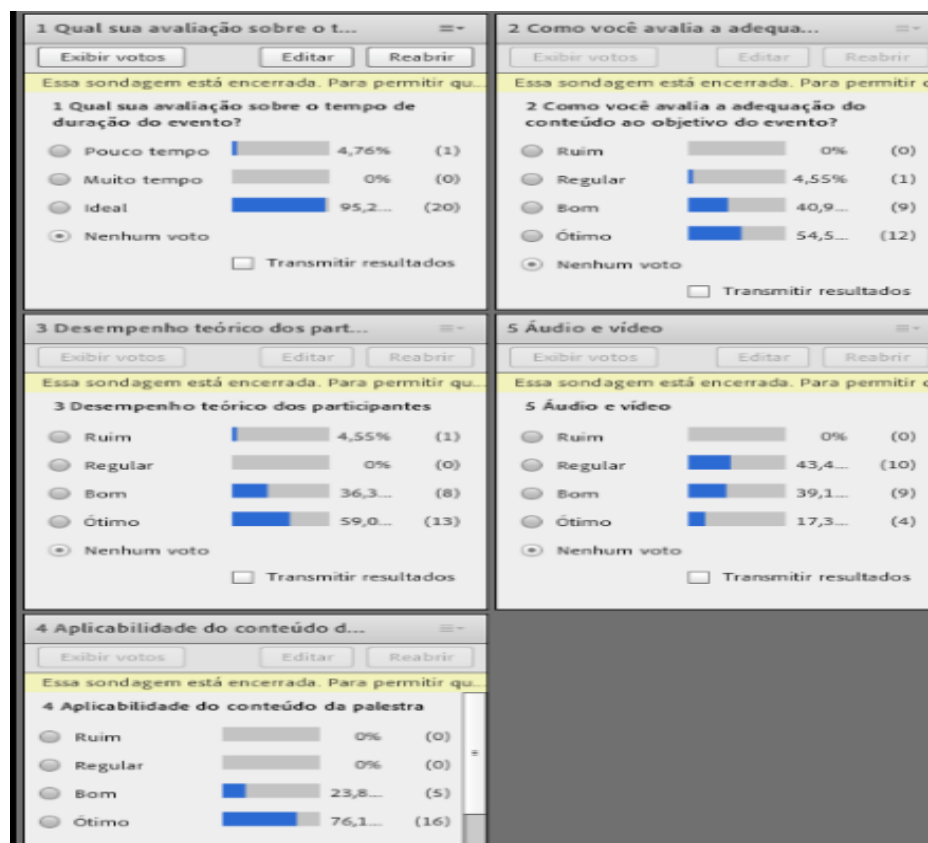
1 Qual sua avaliação sobre o t...

Exibir votos | Editar | Reabrir

Essa sondagem está encerrada. Para permitir qu...

1 Qual sua avaliação sobre o tempo de duração do evento?

| | | |
|---|---|---|
| Pouco tempo | 4,76% | (1) |
| Muito tempo | 0% | (0) |
| Ideal | 95,2... | (20) |
| Nenhum voto | | |

Transmitir resultados

2 Como você avalia a adequa...

Exibir votos | Editar | Reabrir

Essa sondagem está encerrada. Para permitir c

2 Como você avalia a adequação do conteúdo ao objetivo do evento?

| | | |
|---|---|---|
| Ruim | 0% | (0) |
| Regular | 4,55% | (1) |
| Bom | 40,9... | (9) |
| Ótimo | 54,5... | (12) |
| Nenhum voto | | |

Transmitir resultados

3 Desempenho teórico dos part...

Exibir votos | Editar | Reabrir

Essa sondagem está encerrada. Para permitir qu...

3 Desempenho teórico dos participantes

| | | |
|---|---|---|
| Ruim | 4,55% | (1) |
| Regular | 0% | (0) |
| Bom | 36,3... | (8) |
| Ótimo | 59,0... | (13) |
| Nenhum voto | | |

Transmitir resultados

5 Áudio e vídeo

Exibir votos | Editar | Reabrir

Essa sondagem está encerrada. Para permitir c

5 Áudio e vídeo

| | | |
|---|---|---|
| Ruim | 0% | (0) |
| Regular | 43,4... | (10) |
| Bom | 39,1... | (9) |
| Ótimo | 17,3... | (4) |
| Nenhum voto | | |

Transmitir resultados

4 Aplicabilidade do conteúdo d...

Exibir votos | Editar | Reabrir

Essa sondagem está encerrada. Para permitir qu...

4 Aplicabilidade do conteúdo da palestra

| | | |
|---|---|---|
| Ruim | 0% | (0) |
| Regular | 0% | (0) |
| Bom | 23,8... | (5) |
| Ótimo | 76,1... | (16) |